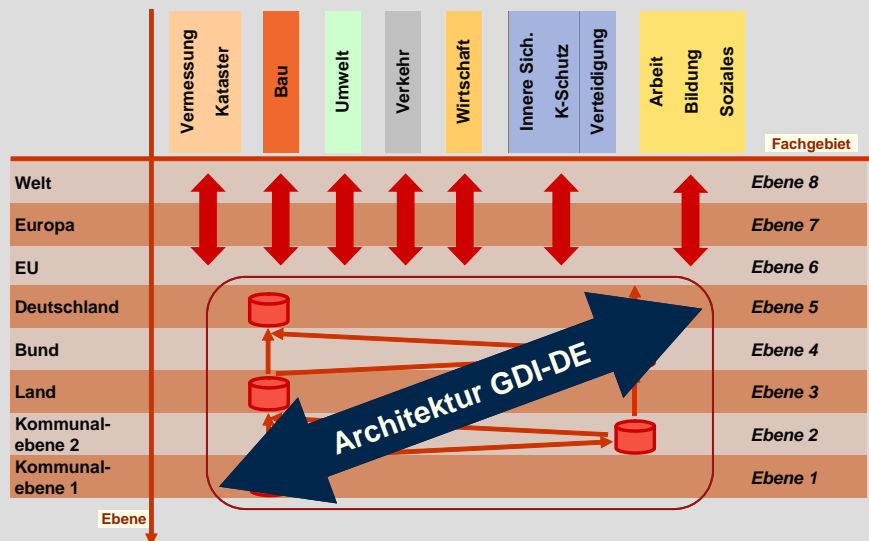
Vermessung Kataster

Bau

Umwelt

Verkehr

Wirtschaft

Innere Sich. K-Schutz

Verteidigung

Arbeit Bildung Soziales

Fachgebiet

| | |
|---|---|
| Welt | Ebene 8 |
| Europa | Ebene 7 |
| EU | Ebene 6 |
| Deutschland | Ebene 5 |
| Bund | Ebene 4 |
| Land | Ebene 3 |
| Kommunalebene 2 | Ebene 2 |
| Kommunalebene 1 | Ebene 1 |

Architektur GDI-DE

Ebene